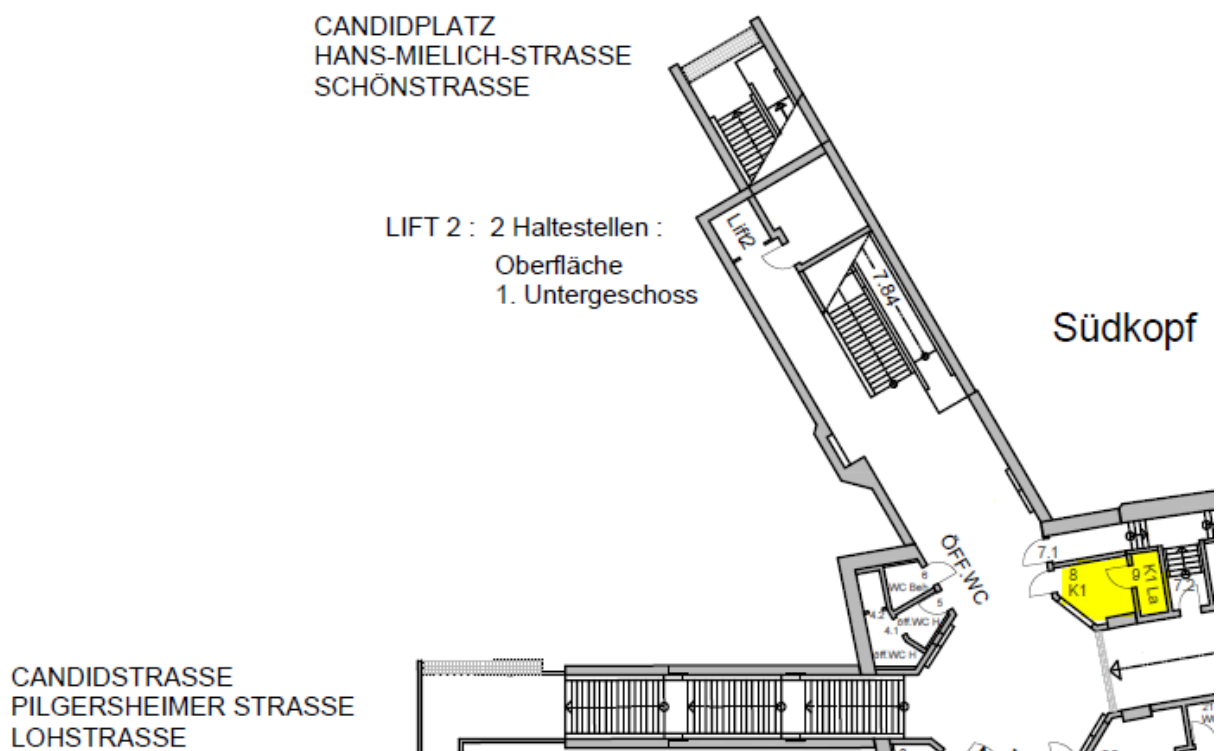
CANDIDPLATZ
HANS-MIELICH-STRASSE
SCHÖNSTRASSE

LIFT 2 : 2 Haltestellen :
Oberfläche
1. Untergeschoss

Lift2

7.84

Südkopf

ÖFF.WC

6
WC Beh
5
4.2
öff.WC H
4.1
öff.WC H

7.1
8
K1
9
K1 La
7.2

CANDIDSTRASSE
PILGERSHEIMER STRASSE
LOHSTRASSE